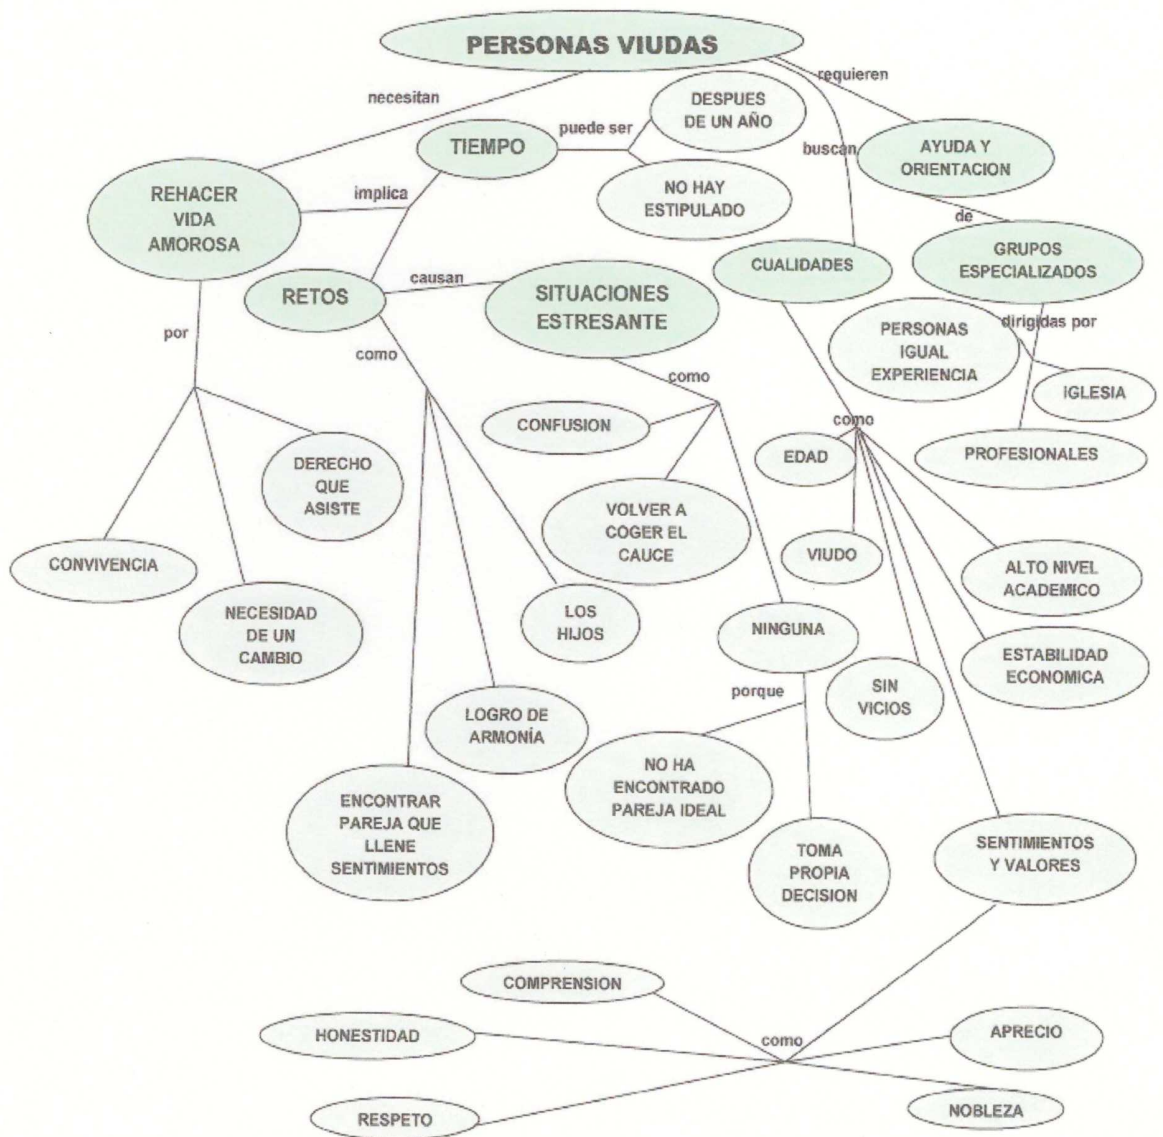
PERSONAS VIUDAS

necesitan

requieren

buscan

REHACER VIDA AMOROSA

implica

TIEMPO

puede ser

DESPUES DE UN AÑO

NO HAY ESTIPULADO

AYUDA Y ORIENTACION

de

GRUPOS ESPECIALIZADOS

dirigidas por

PERSONAS IGUAL EXPERIENCIA

IGLESIA

PROFESIONALES

CUALIDADES

como

EDAD

VIUDO

ALTO NIVEL ACADEMICO

ESTABILIDAD ECONOMICA

SIN VICIOS

SENTIMIENTOS Y VALORES

RETOS

causan

SITUACIONES ESTRESANTE

como

CONFUSION

VOLVER A COGER EL CAUCE

NINGUNA

porque

NO HA ENCONTRADO PAREJA IDEAL

TOMA PROPIA DECISION

como

LOS HIJOS

LOGRO DE ARMONÍA

ENCONTRAR PAREJA QUE LLENE SENTIMIENTOS

por

DERECHO QUE ASISTE

CONVIVENCIA

NECESIDAD DE UN CAMBIO

COMPRENSION

HONESTIDAD

como

APRECIO

RESPETO

NOBLEZA